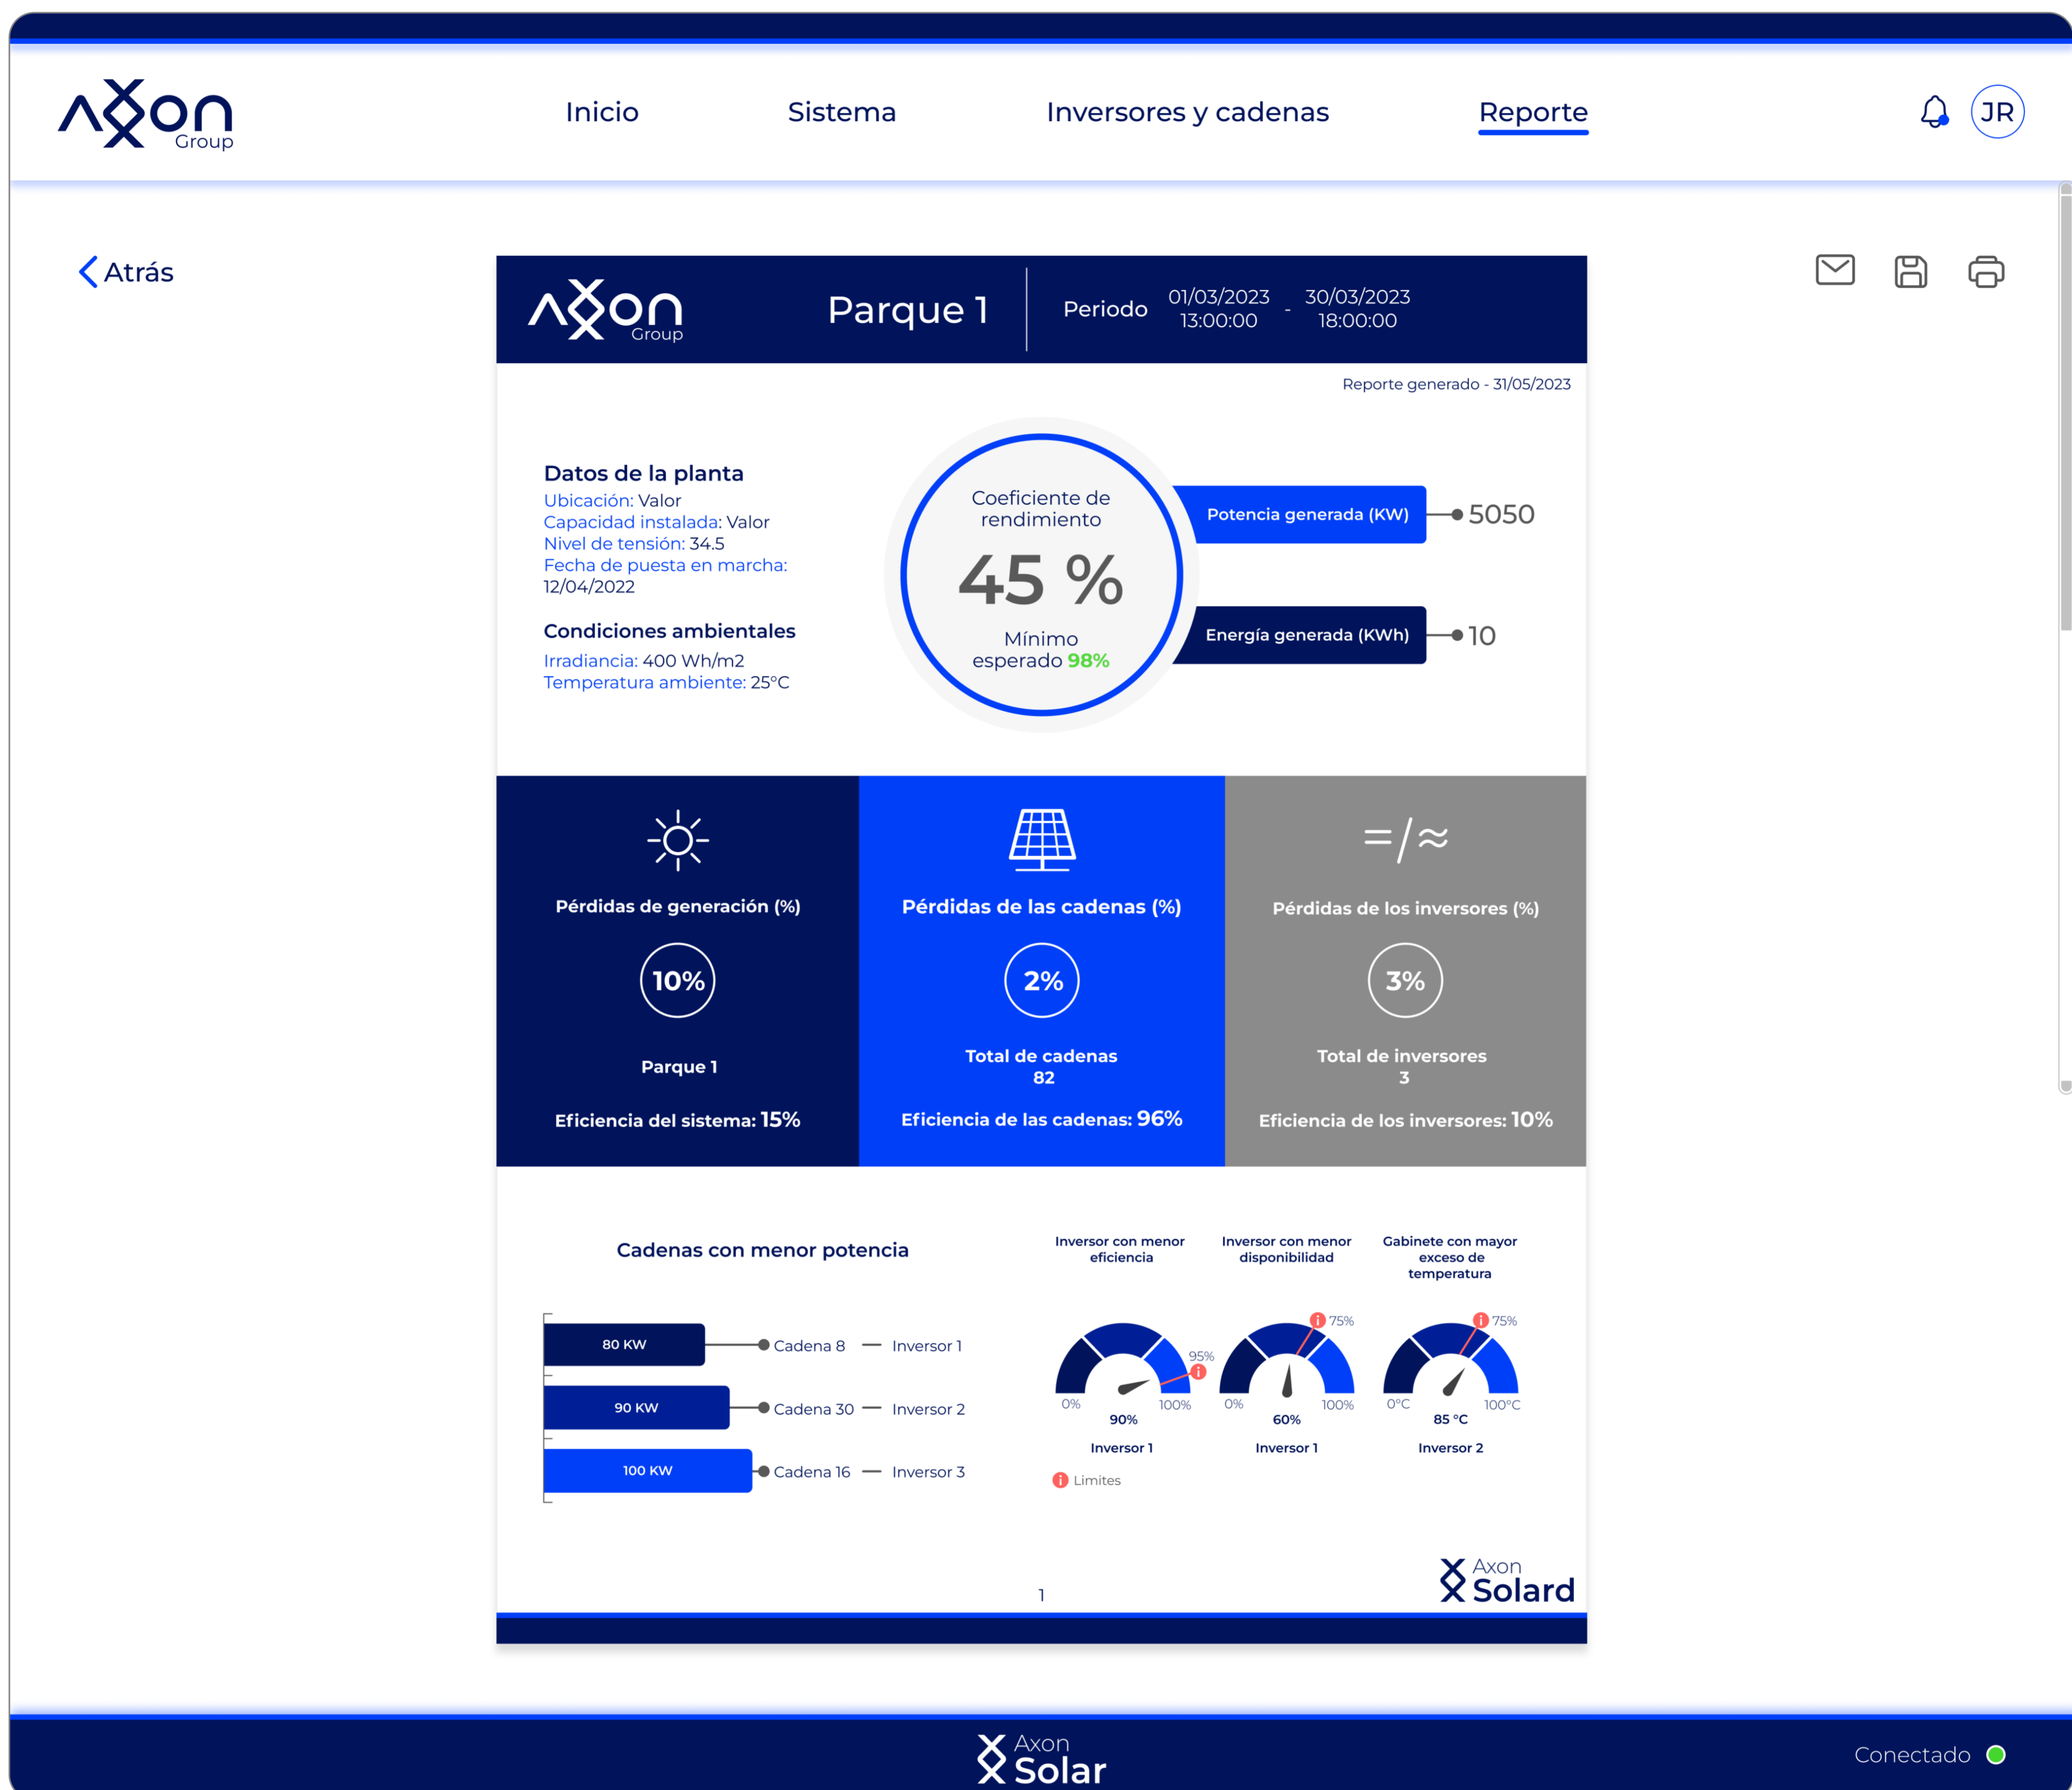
Axon Group

Inicio Sistema Inversores y cadenas Reporte

JR

Atrás

Axon Group

Parque 1

Periodo 01/03/2023 13:00:00 - 30/03/2023 18:00:00

Reporte generado - 31/05/2023

Datos de la planta
Ubicación: Valor
Capacidad instalada: Valor
Nivel de tensión: 34.5
Fecha de puesta en marcha: 12/04/2022

Condiciones ambientales
Irradiancia: 400 Wh/m2
Temperatura ambiente: 25°C

Coeficiente de rendimiento
45 %
Mínimo esperado 98%

Potencia generada (KW) 5050

Energía generada (KWh) 10

Pérdidas de generación (%)
10%
Parque 1
Eficiencia del sistema: 15%

Pérdidas de las cadenas (%)
2%
Total de cadenas
82
Eficiencia de las cadenas: 96%

$=/\approx$

Pérdidas de los inversores (%)
3%
Total de inversores
3
Eficiencia de los inversores: 10%

Cadenas con menor potencia

| | | |
|---|---|---|
| 80 KW | Cadena 8 | Inversor 1 |
| 90 KW | Cadena 30 | Inversor 2 |
| 100 KW | Cadena 16 | Inversor 3 |

Inversor con menor eficiencia
95%
0% 100%
90%
Inversor 1

Inversor con menor disponibilidad
75%
0% 100%
60%
Inversor 1

Gabinete con mayor exceso de temperatura
75%
0°C 100°C
85 °C
Inversor 2

Limites

1

Axon Solard

Axon Solar

Conectado